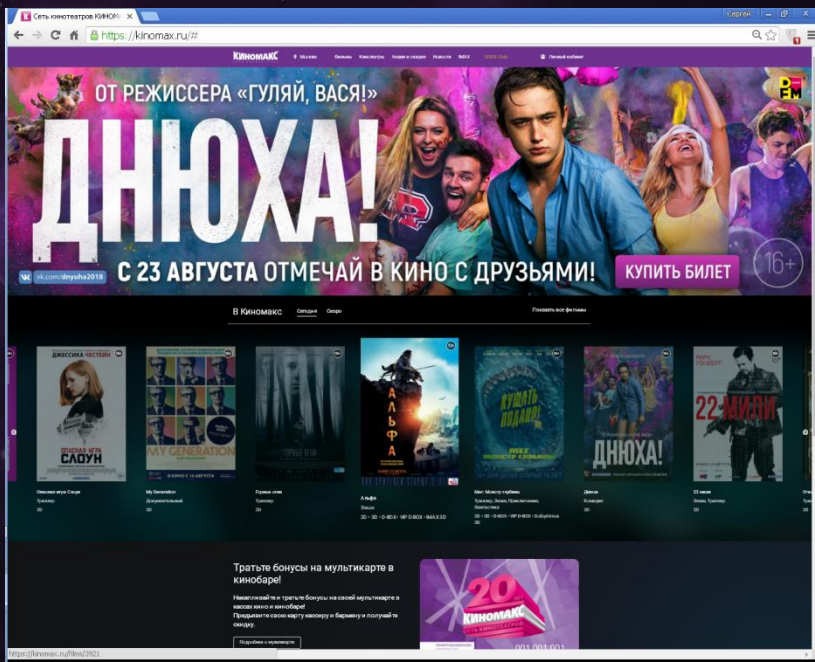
Сеть кинотеатров КИНОМ ×

Сергей

https://kinomax.ru/#

КИНОМАКС Москва Фильмы Кинотеатры Акции и скидки Новости IMAX Личный кабинет

ОТ РЕЖИССЕРА «ГУЛЯЙ, ВАСЯ!»

ДНЮХА!

vk.com/dnyuha2018

С 23 АВГУСТА ОТМЕЧАЙ В КИНО С ДРУЗЬЯМИ!

КУПИТЬ БИЛЕТ

16+

В Киномакс Сегодня Скоро

Показать все фильмы

ДЖЕССИКА ЧЕСТЕЙН

ОПАСНАЯ ИГРА СЛОУН

MY GENERATION

АЛЬФА

КУШАТЬ ПОДАНО!

МЕГ МОНСТР ГЛУБИНЫ

ДНЮХА!

22 МИЛИ

Опасная игра Слоун
Триллер
2D

My Generation
Документальный
2D

Горная игла
Триллер
2D

Альфа
Драма
2D · 3D · D-BOX · VIP D-BOX · IMAX 3D

Мег: Монстр глубины
Триллер, Экшн, Приключения, Фантастика
2D · 3D · D-BOX · VIP D-BOX · DolbyAtmos 3D

Днюха
Комедия
2D

22 мили
Экшн, Триллер
2D

Тратьте бонусы на мультикарте в кинобаре!

Накапливайте и тратьте бонусы на своей мультикарте в кассах кино и кинобаре!
Предъявите свою карту кассиру и бармену и получайте скидку.

Подробнее о мультикарте

20 КИНОМАКС

001 001 001

https://kinomax.ru/films/3921